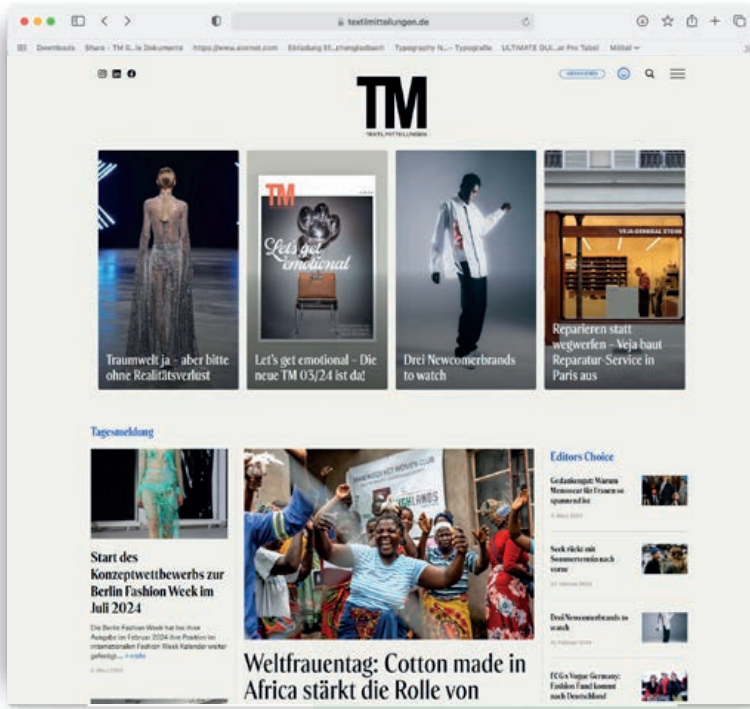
textilmitteilungen.de

Downloads Share · TM G...le Dokumente https://www.eisenet.com Einladung 93...chengladbach Typography N...· Typografie ULTIMATE GUI...er Pro Tabel Mitbel

ABONNIEREN

TM
TEXTILMITTEILUNGEN

Traumwelt ja – aber bitte ohne Realitätsverlust

TM
Let's get emotional

Let's get emotional – Die neue TM 03/24 ist da!

Drei Newcomerbrands to watch

VEJA GENERAL STORE

Reparieren statt wegwerfen – Veja baut Reparatur-Service in Paris aus

Tagesmeldung

Start des Konzeptwettbewerbs zur Berlin Fashion Week im Juli 2024

Die Berlin Fashion Week hat bei ihrer Ausgabe im Februar 2024 ihre Position im internationalen Fashion Week Kalender weiter gefestigt... > mehr

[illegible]

Weltfrauentag: Cotton made in Africa stärkt die Rolle von

Editors Choice

Gedankenspiel: Warum Menswear für Frauen so spannend ist

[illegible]

Seek rückt mit Sommertermin nach vorne

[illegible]

Drei Newcomerbrands to watch

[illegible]

FCGs Vogue Germany: Fashion Fund kommt nach Deutschland